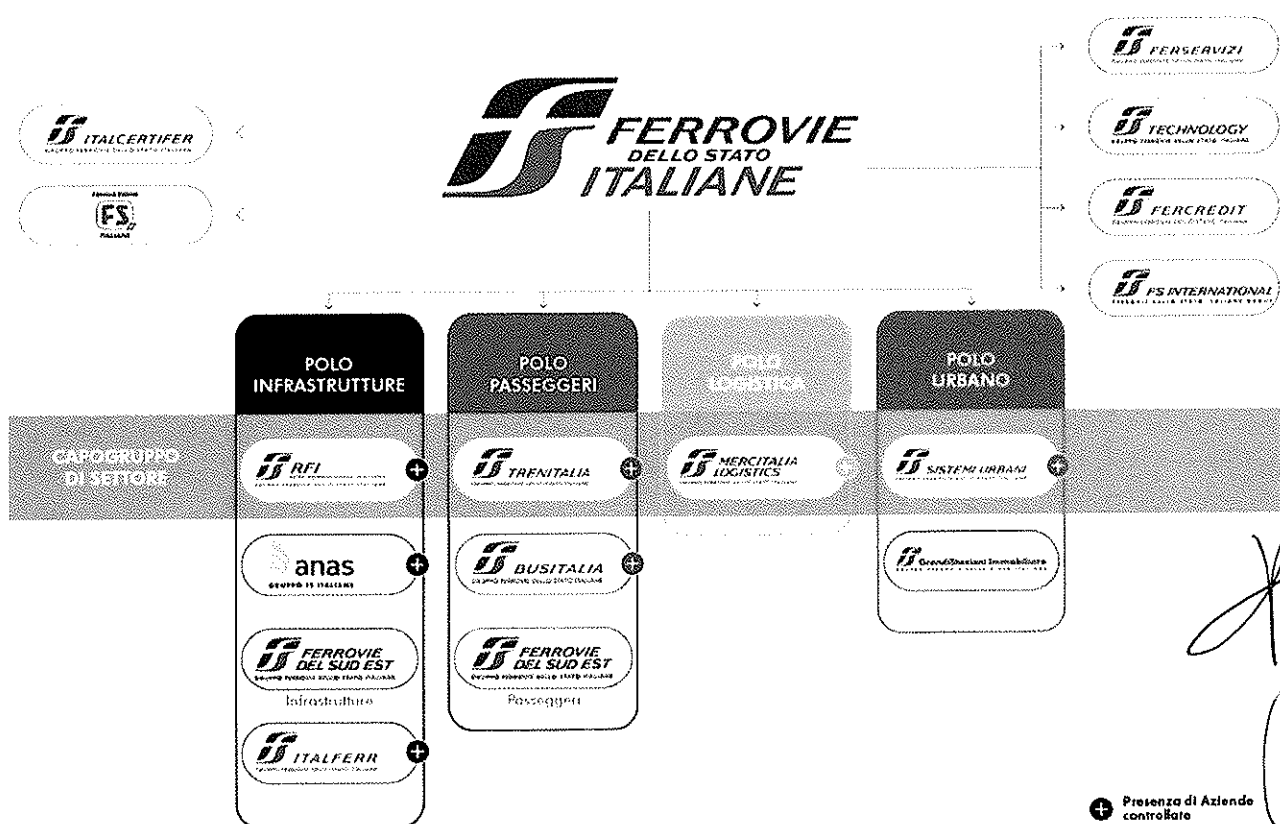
FERROVIE DELLO STATO ITALIANE

ITALCERTIFER

FS

FERSERVIZI

TECHNOLOGY

FERCREDIT

FS INTERNATIONAL

POLO INFRASTRUTTURE

POLO PASSEGGERI

POLO LOGISTICA

POLO URBANO

CAPOGRUPPO DI SETTORE

RFI

TRENITALIA

MERCITALIA LOGISTICS

SISTEMI URBANI

anas
GRUPPO FS ITALIANE

BUSITALIA

Grandi Stazioni Immobiliare

FERROVIE DEL SUD EST
Infrastrutture

FERROVIE DEL SUD EST
Passeggeri

ITALFERR

Presenza di Aziende controllate